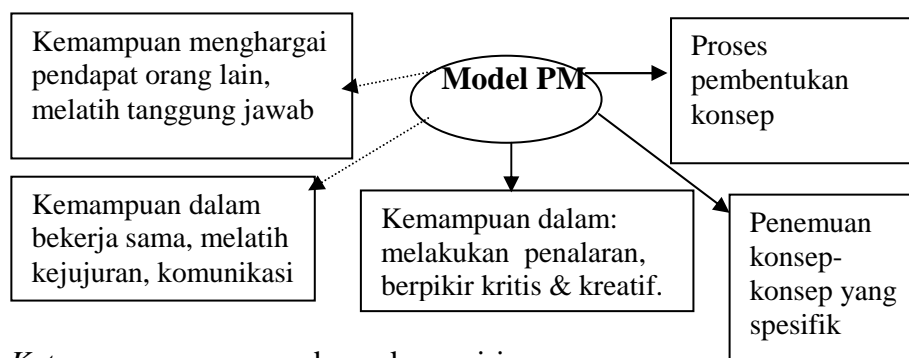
Kemampuan menghargai pendapat orang lain, melatih tanggung jawab

Model PM

Proses pembentukan konsep

Kemampuan dalam bekerja sama, melatih kejujuran, komunikasi

Kemampuan dalam: melakukan penalaran, berpikir kritis & kreatif.

Penemuan konsep-konsep yang spesifik

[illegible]